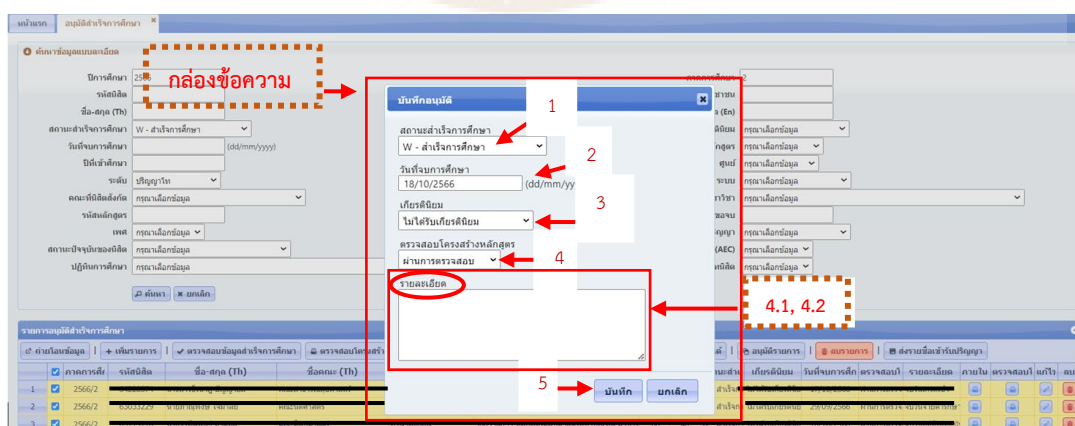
หน้าแรก | อนุมัติสำเร็จการศึกษา ×

ค้นหาข้อมูลแบบละเอียด

ปีการศึกษา 2566
รหัสนิสิต
ชื่อ-สกุล (Th)
สถานะสำเร็จการศึกษา W - สำเร็จการศึกษา
วันที่จบการศึกษา (dd/mm/yyyy)
ปีที่เข้าศึกษา
ระดับ ปริญญาโท
คณะที่นิสิตสังกัด กรุณาเลือกข้อมูล
รหัสหลักสูตร
เพศ กรุณาเลือกข้อมูล
สถานะปัจจุบันของนิสิต กรุณาเลือกข้อมูล
ปฏิทินการศึกษา กรุณาเลือกข้อมูล

ค้นหา | ยกเลิก

ภาคการศึกษา 2
ชาย/ชาย
a (En)
นิยม กรุณาเลือกข้อมูล
สูตร กรุณาเลือกข้อมูล
ศูนย์ กรุณาเลือกข้อมูล
ระบบ กรุณาเลือกข้อมูล
วิชา กรุณาเลือกข้อมูล
ชอบ
ญญา กรุณาเลือกข้อมูล
(AEC) กรุณาเลือกข้อมูล
นิสิต กรุณาเลือกข้อมูล

กล่องข้อความ

บันทึกอนุมัติ
สถานะสำเร็จการศึกษา
W - สำเร็จการศึกษา
วันที่จบการศึกษา
18/10/2566 (dd/mm/yy
เกียรตินิยม
ไม่ได้รับเกียรตินิยม
ตรวจสอบโครงสร้างหลักสูตร
ผ่านการตรวจสอบ
รายละเอียด
บันทึก | ยกเลิก

1
2
3
4
4.1, 4.2
5

รายการอนุมัติสำเร็จการศึกษา
ถ่ายโอนข้อมูล | + เพิ่มรายการ | ตรวจสอบข้อมูลสำเร็จการศึกษา | ตรวจสอบโครงสร้าง | อนุมัติรายการ | ลบรายการ | ส่งรายชื่อเข้ารับปริญญา

| | ภาคการศึ | รหัสนิสิต | ชื่อ-สกุล (Th) | ชื่อคณะ (Th) | สถานะสำ | เกียรตินิยม | วันที่จบการศึ | ตรวจสอบโ | รายละเอียด | ภาษไข | ตรวจสอบ | แก้ไข | ลบ |
|---|---|---|---|---|---|---|---|---|---|---|---|---|---|
| 1 | 2566/2 | | | | สำเร็จ | | | | | | | | |
| 2 | 2566/2 | 63033229 | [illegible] | คณะนิติศาสตร์ | สำเร็จ | ไม่ได้รับเกียรตินิยม | 29/09/2566 | ผ่านการตรวจสอบ | | | | | |
| 3 | 2566/2 | | | | | | | | | | | | |